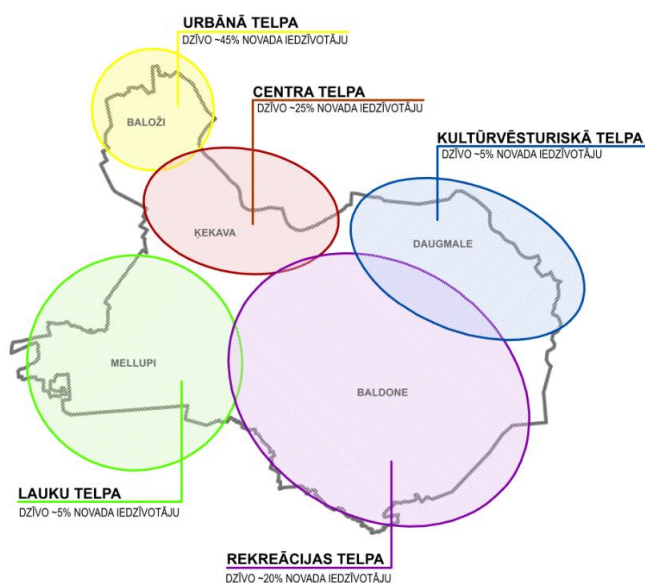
URBĀNĀ TELPA
DZĪVO ~45% NOVADA IEDZĪVOTĀJU

CENTRA TELPA
DZĪVO ~25% NOVADA IEDZĪVOTĀJU

KULTŪRVĒSTURISKĀ TELPA
DZĪVO ~5% NOVADA IEDZĪVOTĀJU

BALOŽI

ĶEKAVA

DAUGMALE

MELLUPI

BALDONE

LAUKU TELPA
DZĪVO ~5% NOVADA IEDZĪVOTĀJU

REKREĀCIJAS TELPA
DZĪVO ~20% NOVADA IEDZĪVOTĀJU